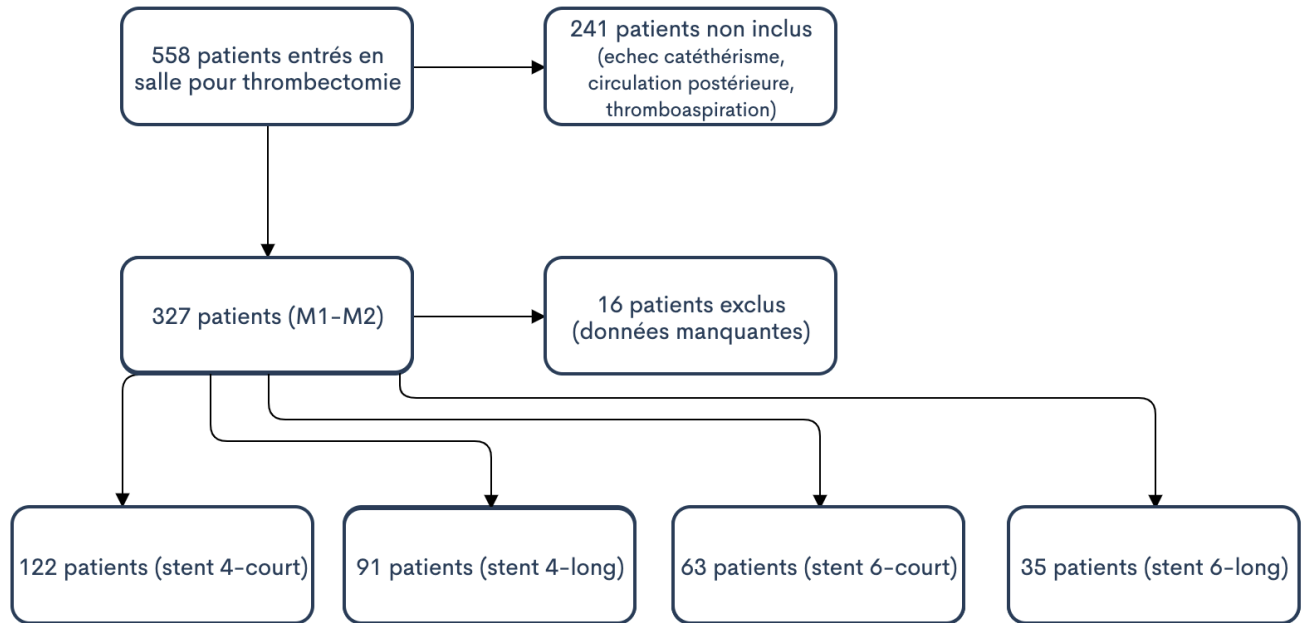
558 patients entrés en salle pour thrombectomie

241 patients non inclus (echec catéthérisme, circulation postérieure, thromboaspiration)

327 patients (M1-M2)

16 patients exclus (données manquantes)

122 patients (stent 4-court)

91 patients (stent 4-long)

63 patients (stent 6-court)

35 patients (stent 6-long)